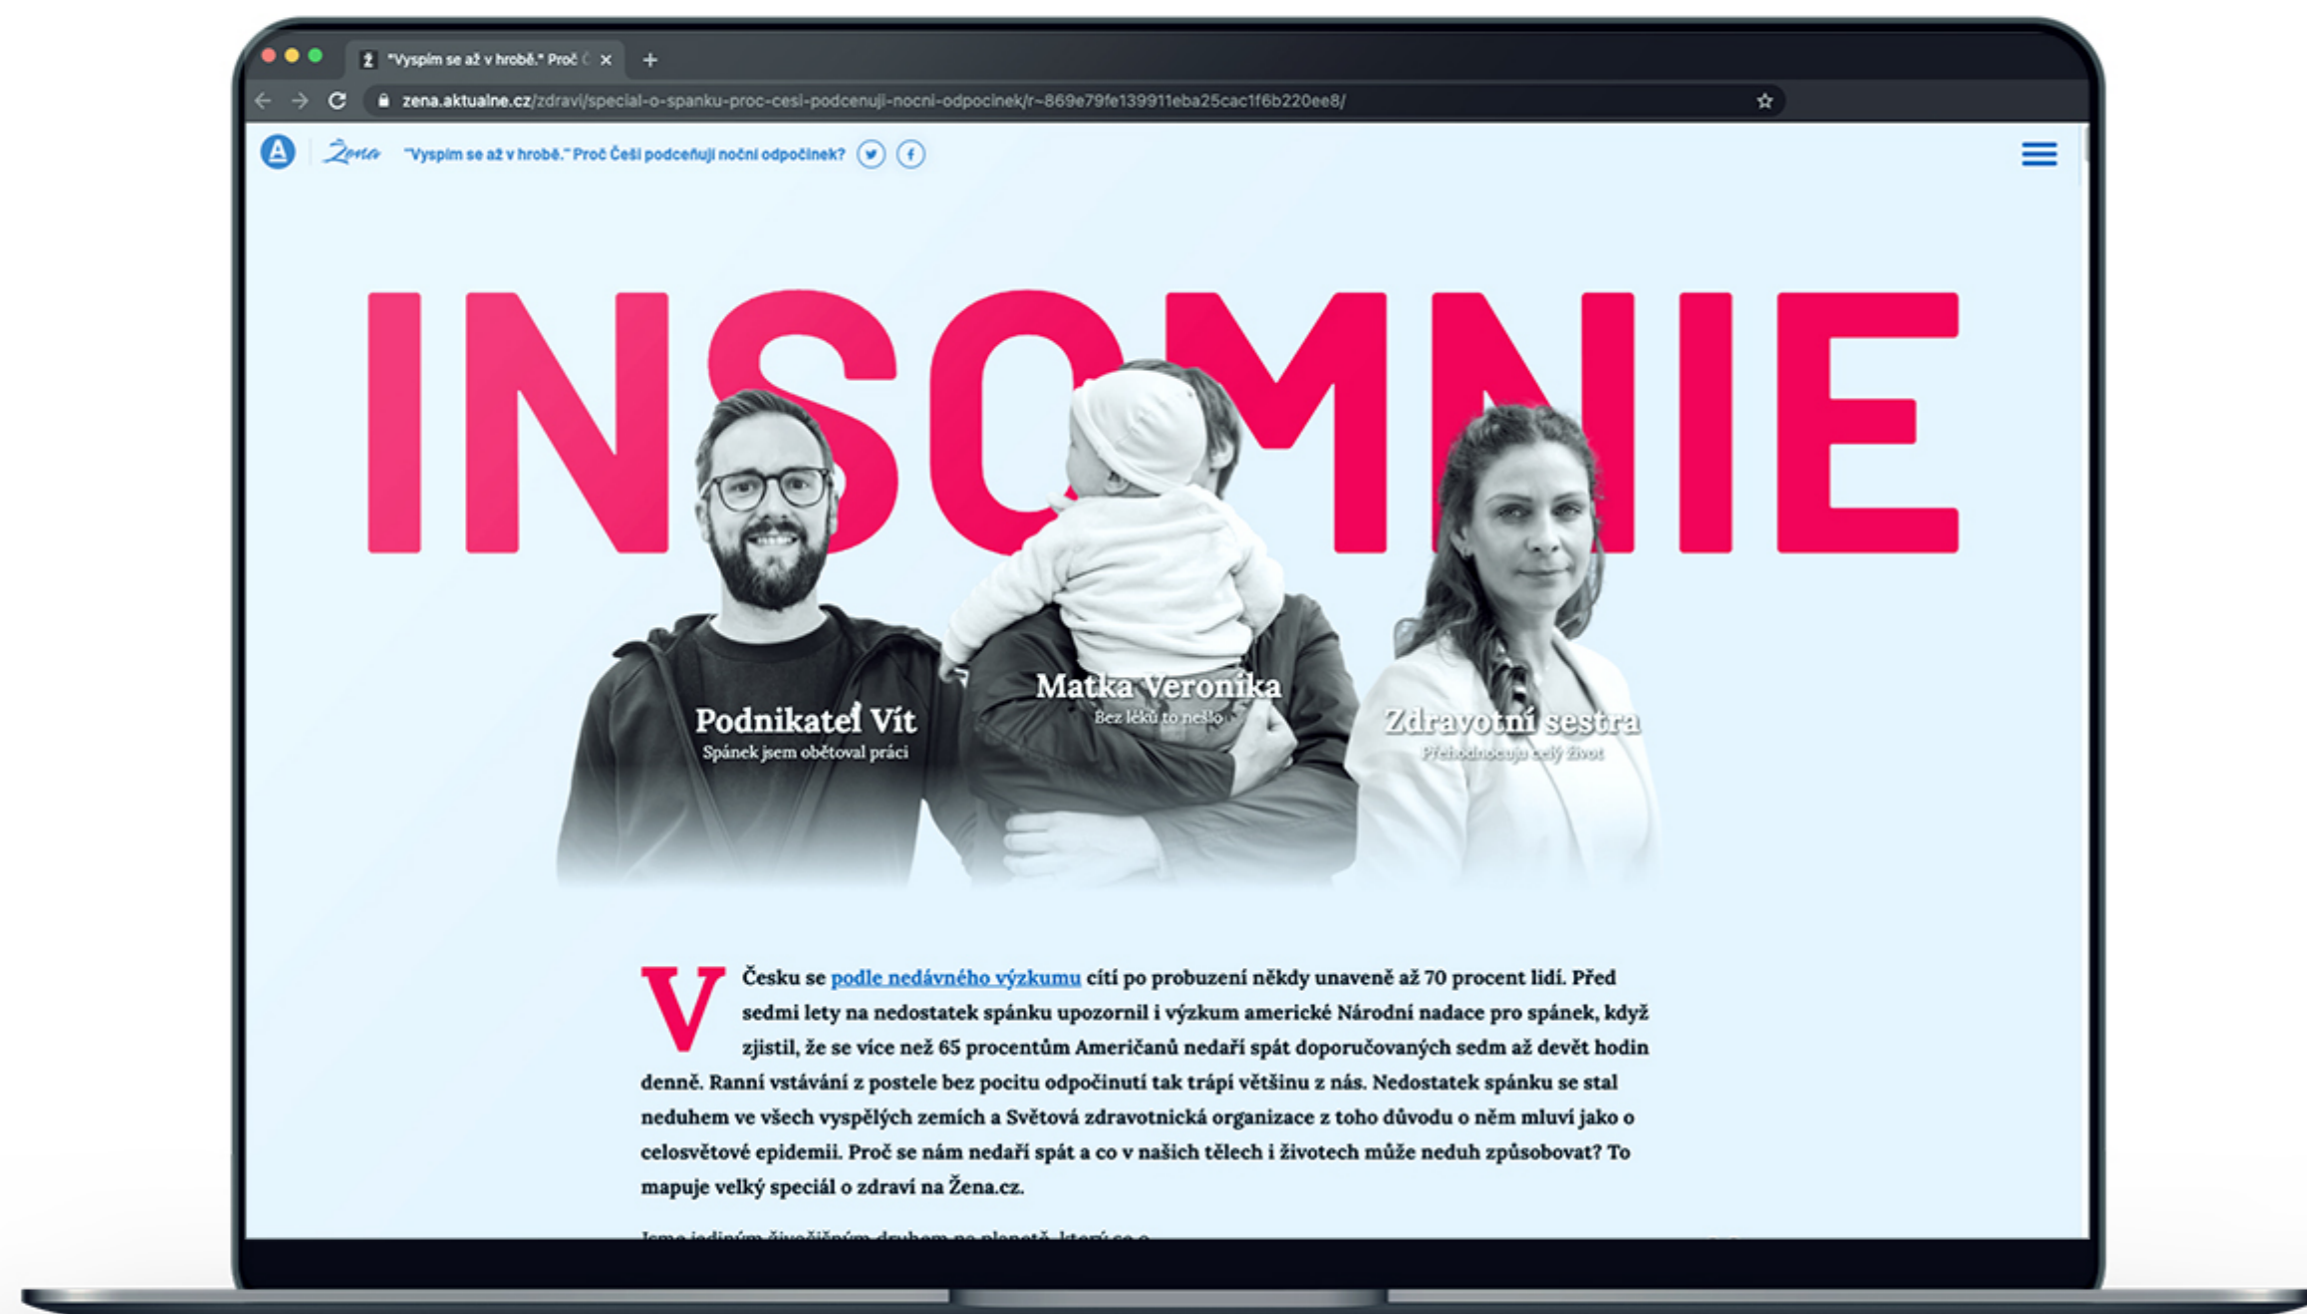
"Vyspím se až v hrobě." Proč Č ×
+
zena.aktualne.cz/zdravi/special-o-spanku-proc-cesi-podcenuji-nocni-odpocinek/r~869e79fe139911eba25cac1f6b220ee8/

A
Žena
"Vyspím se až v hrobě." Proč Češi podceňují noční odpočinek?

INSOMNIE

Podnikatel Vít
Spánek jsem obětoval práci

Matka Veronika
Bez léků to nešlo

Zdravotní sestra
Přehodnocuju celý život

V Česku se podle nedávného výzkumu cítí po probuzení někdy unaveně až 70 procent lidí. Před sedmi lety na nedostatek spánku upozornil i výzkum americké Národní nadace pro spánek, když zjistil, že se více než 65 procentům Američanů nedaří spát doporučovaných sedm až devět hodin denně. Ranní vstávání z postele bez pocitu odpočinutí tak trápí většinu z nás. Nedostatek spánku se stal neduhem ve všech vyspělých zemích a Světová zdravotnická organizace z toho důvodu o něm mluví jako o celosvětové epidemii. Proč se nám nedaří spát a co v našich tělech i životech může neduh způsobovat? To mapuje velký speciál o zdraví na Žena.cz.

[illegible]